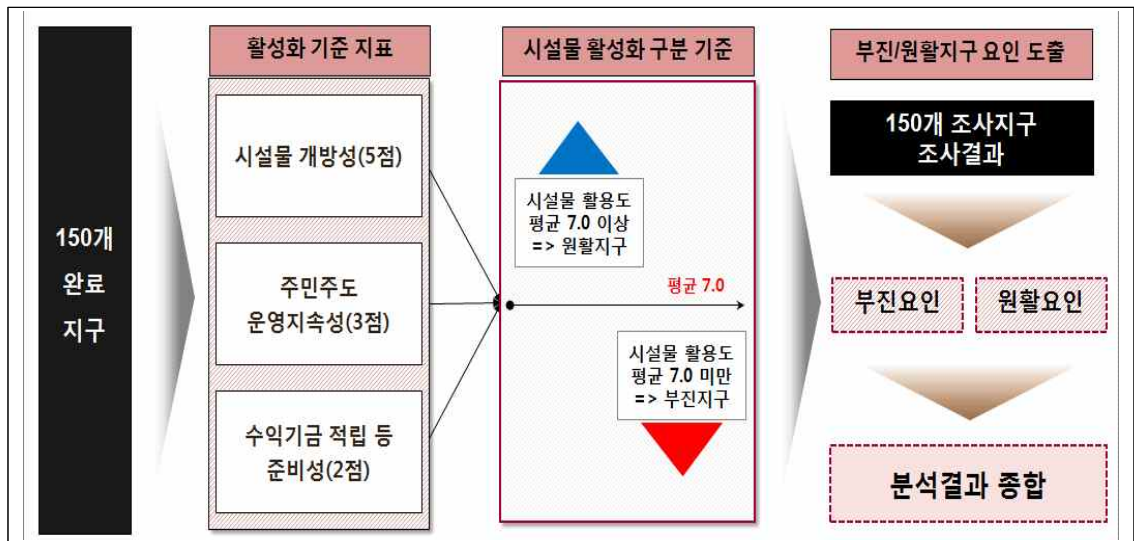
150개
완료
지구

활성화 기준 지표

시설물 개방성(5점)

주민주도
운영지속성(3점)

수익기금 적립 등
준비성(2점)

시설물 활성화 구분 기준

시설물 활용도
평균 7.0 이상
=> 원활지구

평균 7.0

시설물 활용도
평균 7.0 미만
=> 부진지구

부진/원활지구 요인 도출

150개 조사지구
조사결과

부진요인

원활요인

분석결과 종합